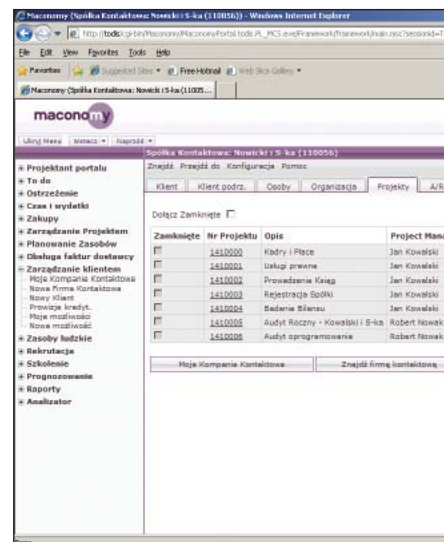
Maconomy (Spółka Kontaktowa: Nowicki i S-ka (110056)) - Windows Internet Explorer

http://todsk/cgi-bin/Maconomy/MaconomyPortal.tods.PL_MCS.exe/Framework/framework/main.msc?sessionid=

File Edit View Favorites Tools Help

Favorites Suggested Sites Free Hotmail Web Slice Gallery

Maconomy (Spółka Kontaktowa: Nowicki i S-ka (11005...

maconomy

Ukryj Menu Wstecz Naprzód

Spółka Kontaktowa: Nowicki i S-ka (110056)

Znajdź Przejdź do Konfiguracja Pomoc

Klient | Klient podrz. | Osoby | Organizacja | Projekty | A/R

Dołącz Zamknięte

| Zamknięte | Nr Projektu | Opis | Project Mana |
|---|---|---|---|
| | 1410000 | Kadry i Płace | Jan Kowalski |
| | 1410001 | Usługi prawne | Jan Kowalski |
| | 1410002 | Prowadzenie Ksiąg | Jan Kowalski |
| | 1410003 | Rejestracja Spółki | Jan Kowalski |
| | 1410004 | Badanie Biznesu | Jan Kowalski |
| | 1410005 | Audyt Roczny - Kowalski i S-ka | Robert Nowak |
| | 1410006 | Audyt oprogramowania | Robert Nowak |

Moja Kompania Kontaktowa | Znajdź firmę kontaktową

Projektant portalu
To do
Ostrzeżenie
Czas i wydatki
Zakupy
Zarządzanie Projektem
Planowanie Zasobów
Obsługa faktur dostawcy
Zarządzanie klientem
Moja Kompania Kontaktowa
Nowa Firma Kontaktowa
Nowy Klient
Prowizje kredyt.
Moje możliwości
Nowa możliwość
Zasoby ludzkie
Rekrutacja
Szkolenie
Prognozowanie
Raporty
Analizator